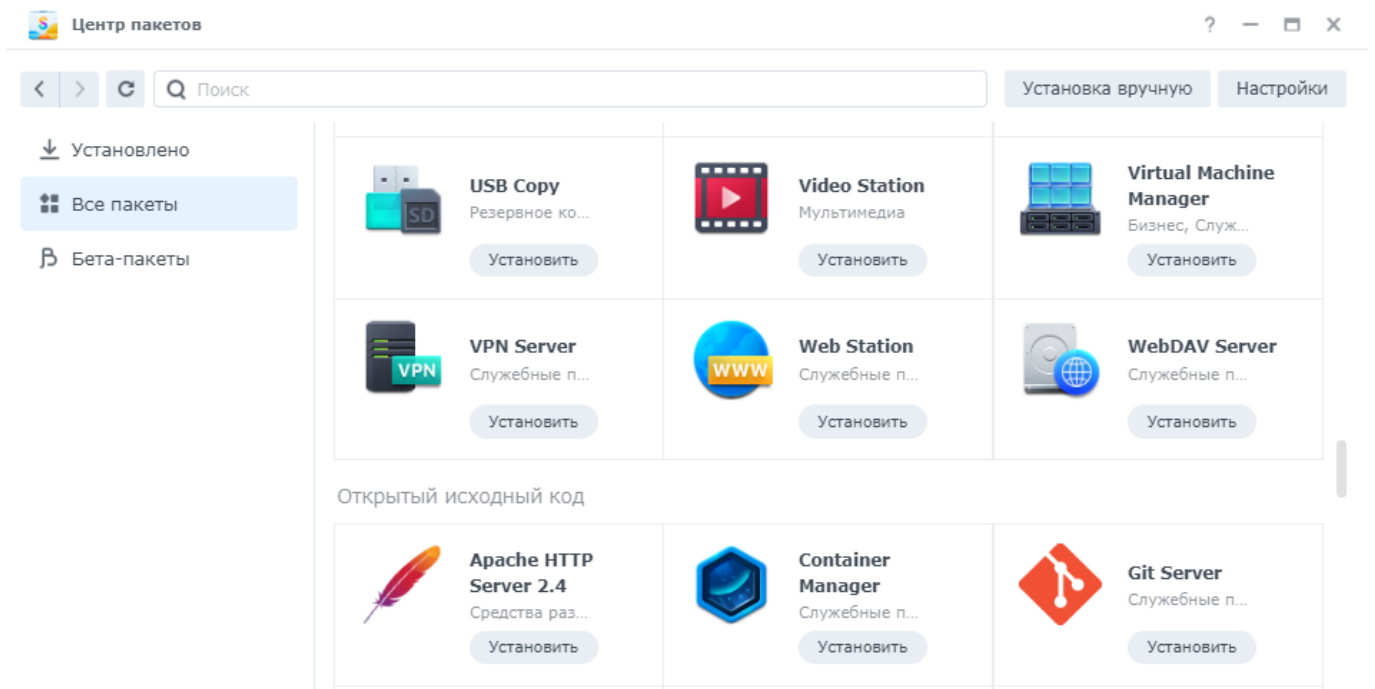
Центр пакетов

? — ▭ ✕

Поиск

Установка вручную

Настройки

Установлено

Все пакеты

Бета-пакеты

SD

USB Copy
Резервное ко...
Установить

Video Station
Мультимедиа
Установить

Virtual Machine Manager
Бизнес, Служ...
Установить

VPN

VPN Server
Служебные п...
Установить

WWW

Web Station
Служебные п...
Установить

WebDAV Server
Служебные п...
Установить

Открытый исходный код

Apache HTTP Server 2.4
Средства раз...
Установить

Container Manager
Служебные п...
Установить

Git Server
Служебные п...
Установить